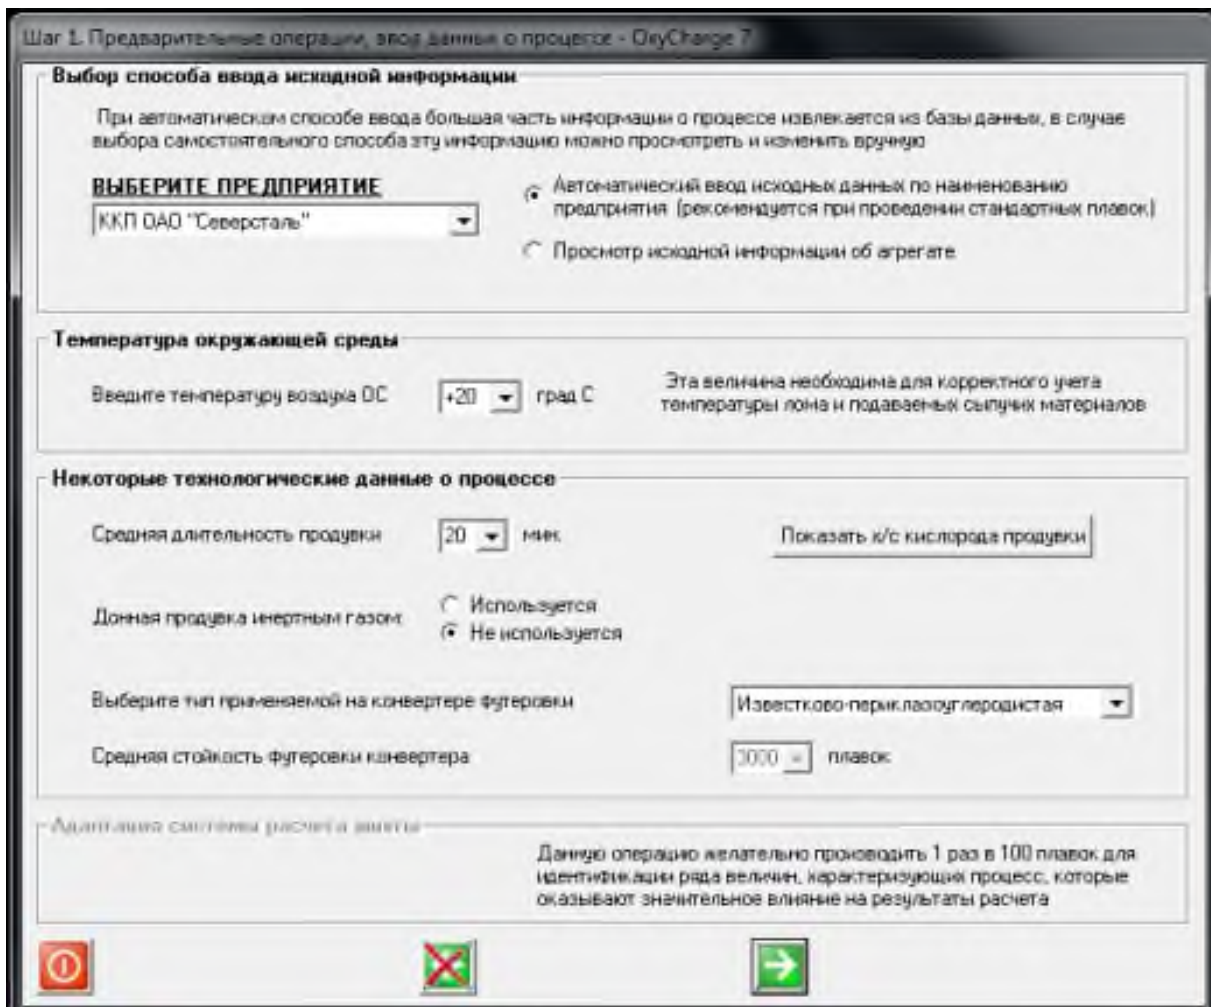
Шаг 1. Предварительные операции, ввод данных о процессе - OxyCharge 7

Выбор способа ввода исходной информации

При автоматическом способе ввода большая часть информации о процессе извлекается из базы данных, в случае выбора самостоятельного способа эту информацию можно просмотреть и изменить вручную

ВЫБЕРИТЕ ПРЕДПРИЯТИЕ

ККП ОАО "Северсталь"

Автоматический ввод исходных данных по наименованию предприятия (рекомендуется при проведении стандартных плавок)

Просмотр исходной информации об агрегате

Температура окружающей среды

Введите температуру воздуха ОС

+20

град С

Эта величина необходима для корректного учета температуры лома и подаваемых сыпучих материалов

Некоторые технологические данные о процессе

Средняя длительность продувки

20

мин

Показать к/с кислорода продувки

Донная продувка инертным газом

Используется

Не используется

Выберите тип применяемой на конвертере футеровки

Известково-периклазоуглеродистая

Средняя стойкость футеровки конвертера

3000

плавок

Адаптация системы расчета шихты

Данную операцию желательно проводить 1 раз в 100 плавок для идентификации ряда величин, характеризующих процесс, которые оказывают значительное влияние на результаты расчета